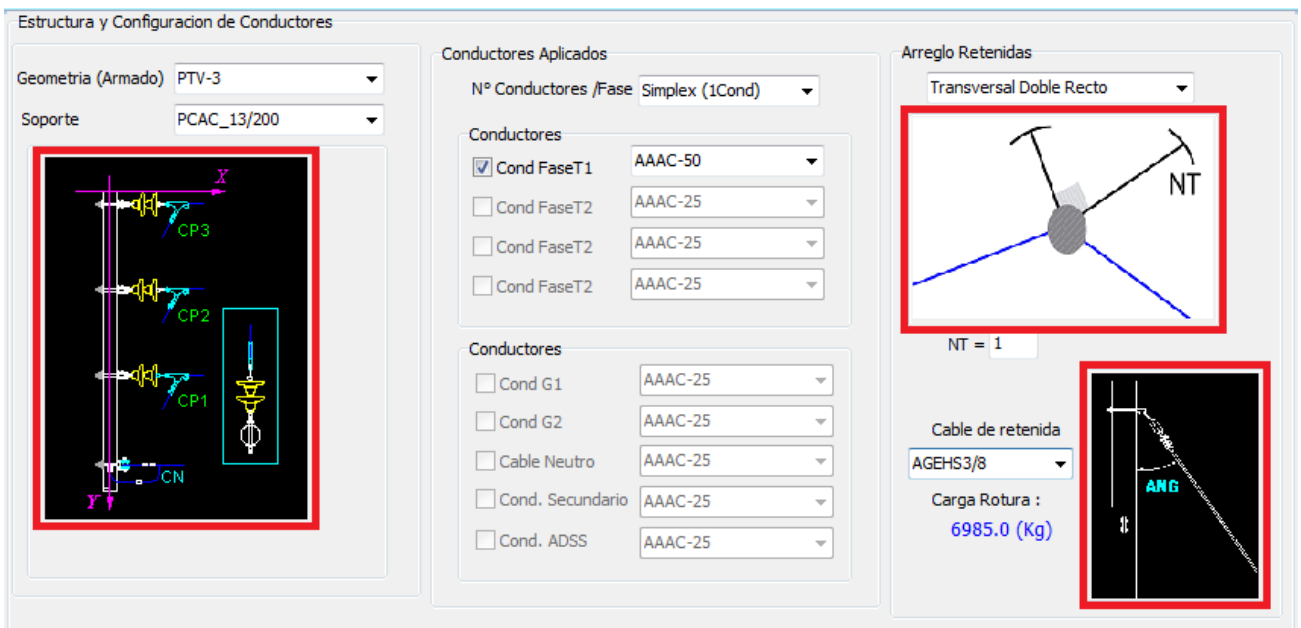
Estructura y Configuracion de Conductores

Geometria (Armado) PTV-3

Soporte PCAC_13/200

X

CP3

CP2

CP1

CN

Y

Conductores Aplicados

Nº Conductores /Fase Simplex (1Cond)

Conductores

Cond FaseT1 AAAC-50

Cond FaseT2 AAAC-25

Cond FaseT2 AAAC-25

Cond FaseT2 AAAC-25

Conductores

Cond G1 AAAC-25

Cond G2 AAAC-25

Cable Neutro AAAC-25

Cond. Secundario AAAC-25

Cond. ADSS AAAC-25

Arreglo Retenidas

Transversal Doble Recto

NT

NT = 1

Cable de retenida

AGEHS3/8

Carga Rotura :

6985.0 (Kg)

ANG

H